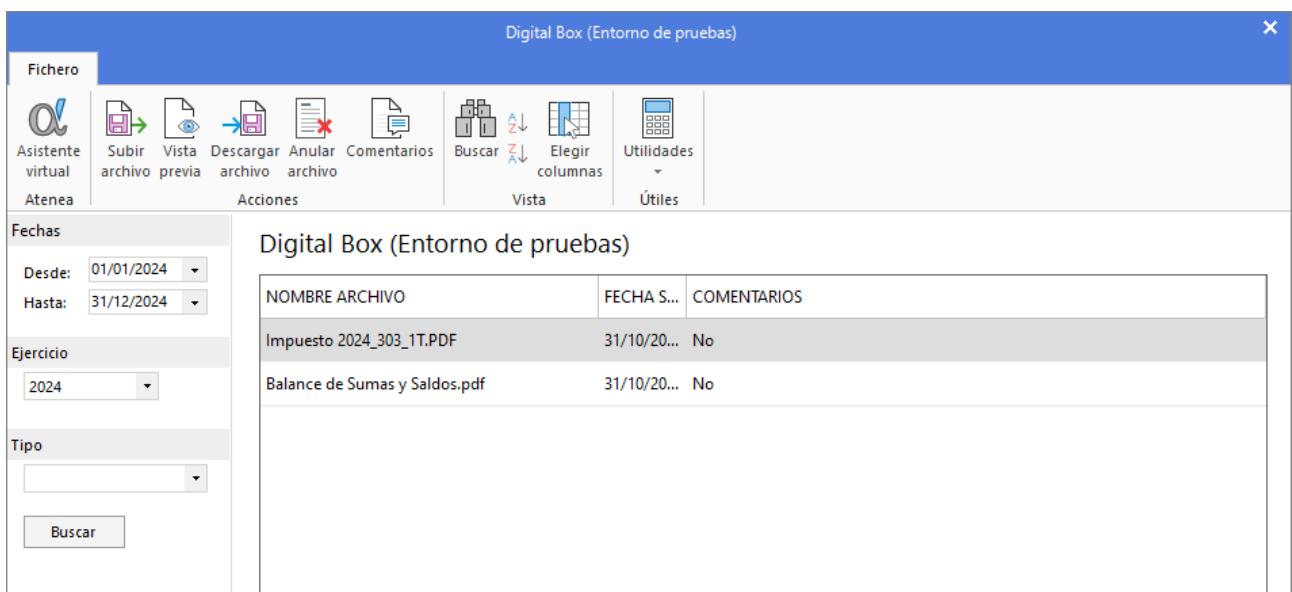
Digital Box (Entorno de pruebas)

Fichero

Asistente virtual
Atenea

Subir archivo
Vista previa
Descargar archivo
Anular archivo
Comentarios
Acciones

Buscar
Elegir columnas
Vista

Utilidades
Útiles

Fechas
Desde: 01/01/2024
Hasta: 31/12/2024

Ejercicio
2024

Tipo

Buscar

Digital Box (Entorno de pruebas)

| NOMBRE ARCHIVO | FECHA S... | COMENTARIOS |
|---|---|---|
| Impuesto 2024_303_1T.PDF | 31/10/20... | No |
| Balance de Sumas y Saldos.pdf | 31/10/20... | No |